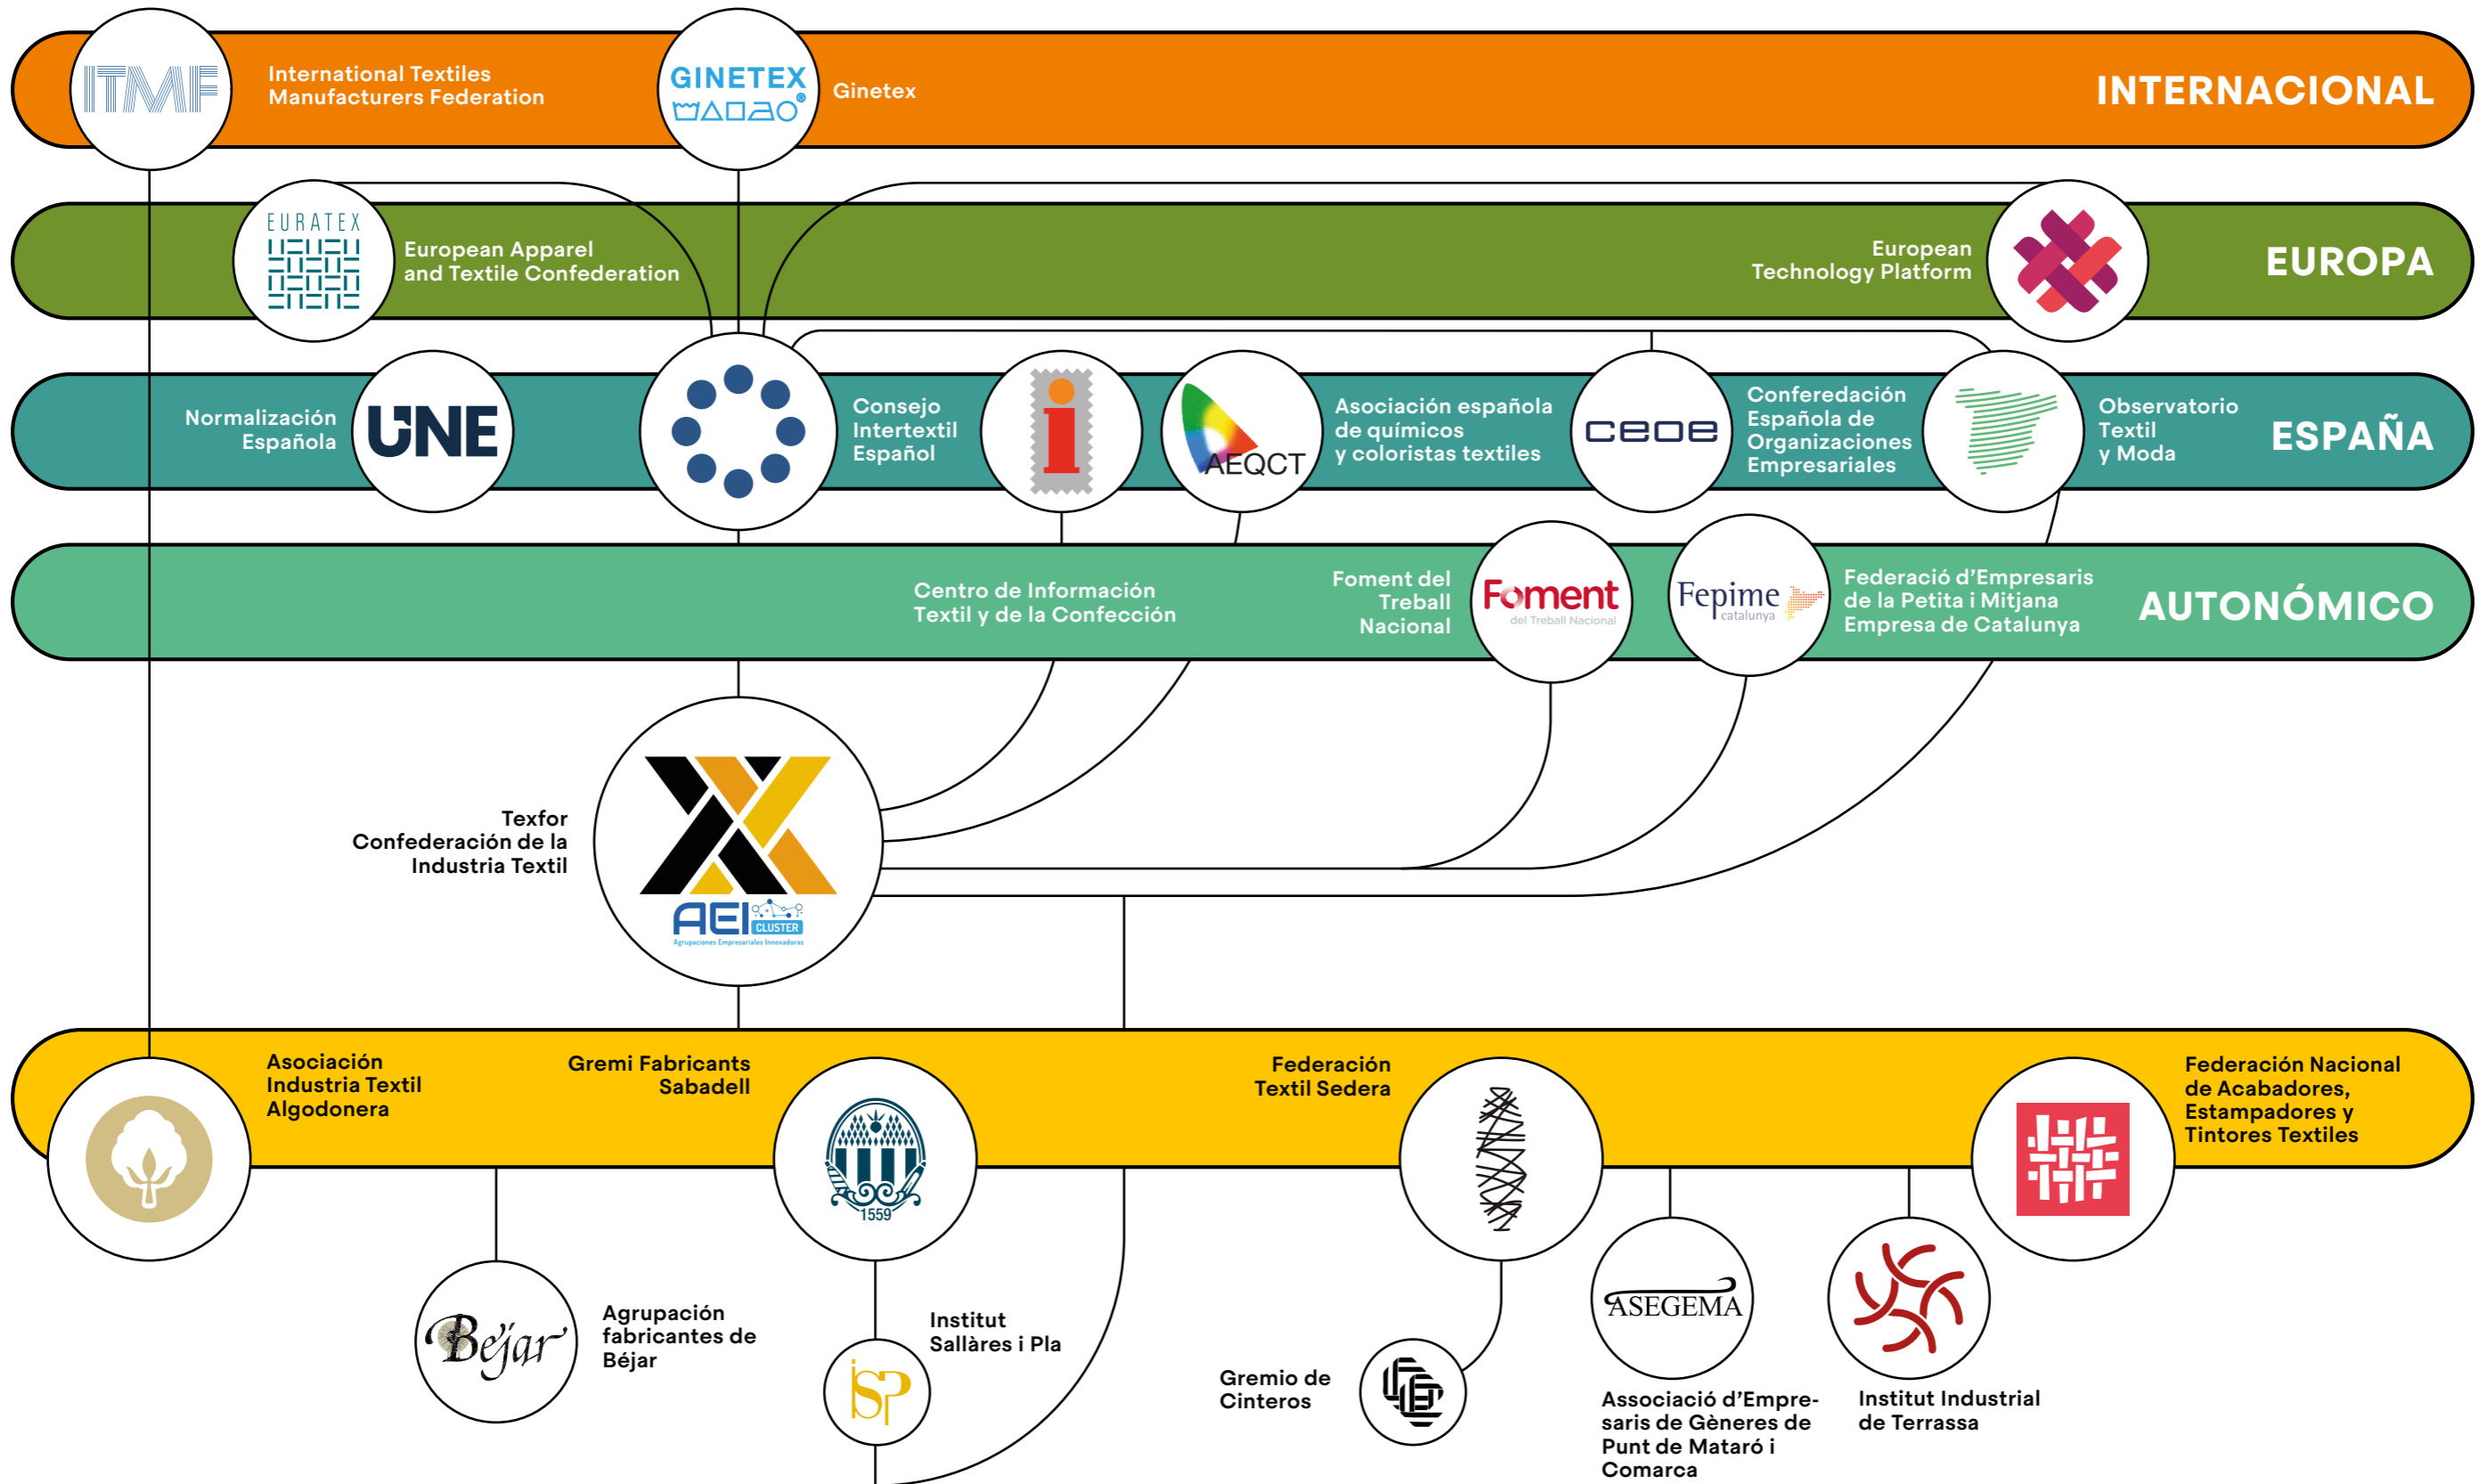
ITMF
International Textiles Manufacturers Federation

GINETEX
Ginetex

INTERNACIONAL

EURATEX
European Apparel and Textile Confederation

European Technology Platform

EUROPA

Normalización Española

UNE

Consejo Intertextil Español

AEQCT
Asociación española de químicos y coloristas textiles

ceoe
Confederación Española de Organizaciones Empresariales

Observatorio Textil y Moda

ESPAÑA

Centro de Información Textil y de la Confección

Foment del Treball Nacional

Foment
del Treball Nacional

Fepime
catalunya

Federació d'Empresaris de la Petita i Mitjana Empresa de Catalunya

AUTONÓMICO

Texfor Confederación de la Industria Textil

AEI CLUSTER
Agrupaciones Empresariales Innovadoras

Asociación Industria Textil Algodonera

Gremi Fabricants Sabadell

1559

Federación Textil Sedera

Federación Nacional de Acabadores, Estampadores y Tintores Textiles

Béjar

Agrupación fabricantes de Béjar

ISP

Institut Sallàres i Pla

Gremio de Cinteros

ASEGEMA

Associació d'Empresaris de Gèneres de Punt de Mataró i Comarca

Institut Industrial de Terrassa